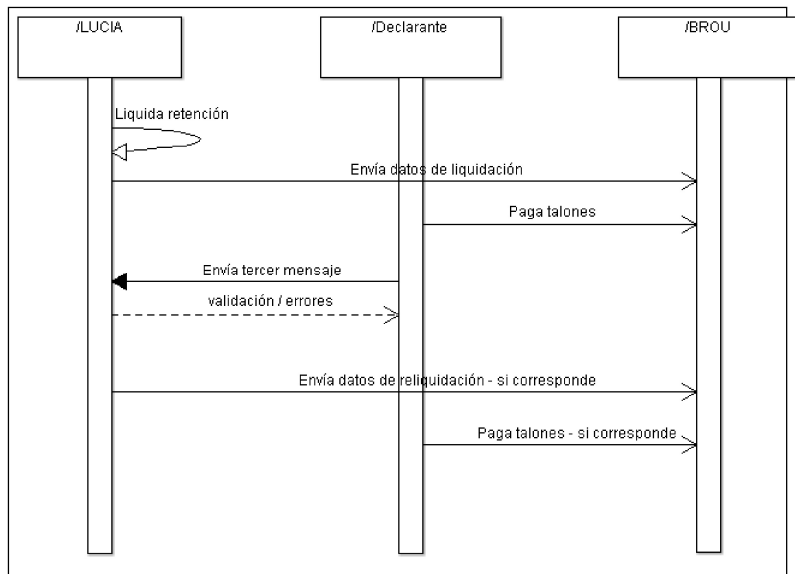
/LUCIA

/Declarante

/BROU

Liquida retención

Envía datos de liquidación

Paga talones

Envía tercer mensaje

validación / errores

Envía datos de reliquidación - si corresponde

Paga talones - si corresponde